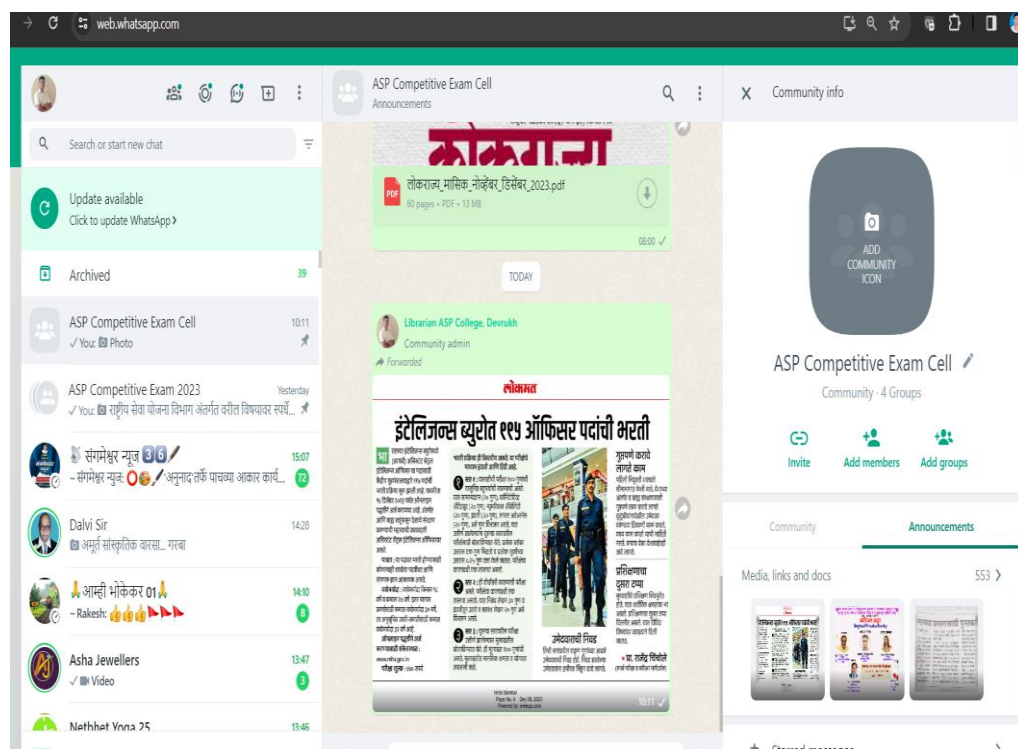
web.whatsapp.com

Search or start new chat

Update available
Click to update WhatsApp ›

Archived 39

ASP Competitive Exam Cell 10:11
✓ You: Photo

ASP Competitive Exam 2023 Yesterday
✓ You: राष्ट्रीय सेवा योजना विभाग अंतर्गत वरील विषयावर स्पर्धे...

संगमेश्वर न्यूज़ 3 6 15:07
~ संगमेश्वर न्यूज़: अनुनाद तर्फे पाचव्या आकार कार्य... 72

Dalvi Sir 14:28
अमूर्त सांस्कृतिक वारसा... गरबा

आम्ही भोकेकर 01 14:10
~ Rakesh: 8

Asha Jewellers 13:47
✓ Video 3

Nethbet Yoga 25 13:46

ASP Competitive Exam Cell
Announcements

लोकराज्य_मासिक_नोव्हेंबर_डिसेंबर_2023.pdf
60 pages • PDF • 13 MB
08:00 ✓

TODAY

Librarian ASP College, Devrukh
Community admin
Forwarded

लोकमत
इंटेलिजन्स ब्युरोत ११५ ऑफिसर पदांची भरती

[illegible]

उमेदवारांची निवड

गुणपत्रक करावे लागते काम

प्रशिक्षणाचा दुसरा टप्पा

प्रा. राजेंद्र चिंचोले

10:11 ✓

Community info

ADD COMMUNITY ICON

ASP Competitive Exam Cell
Community · 4 Groups

Invite
Add members
Add groups

Community
Announcements

Media, links and docs 553 ›

Starred messages